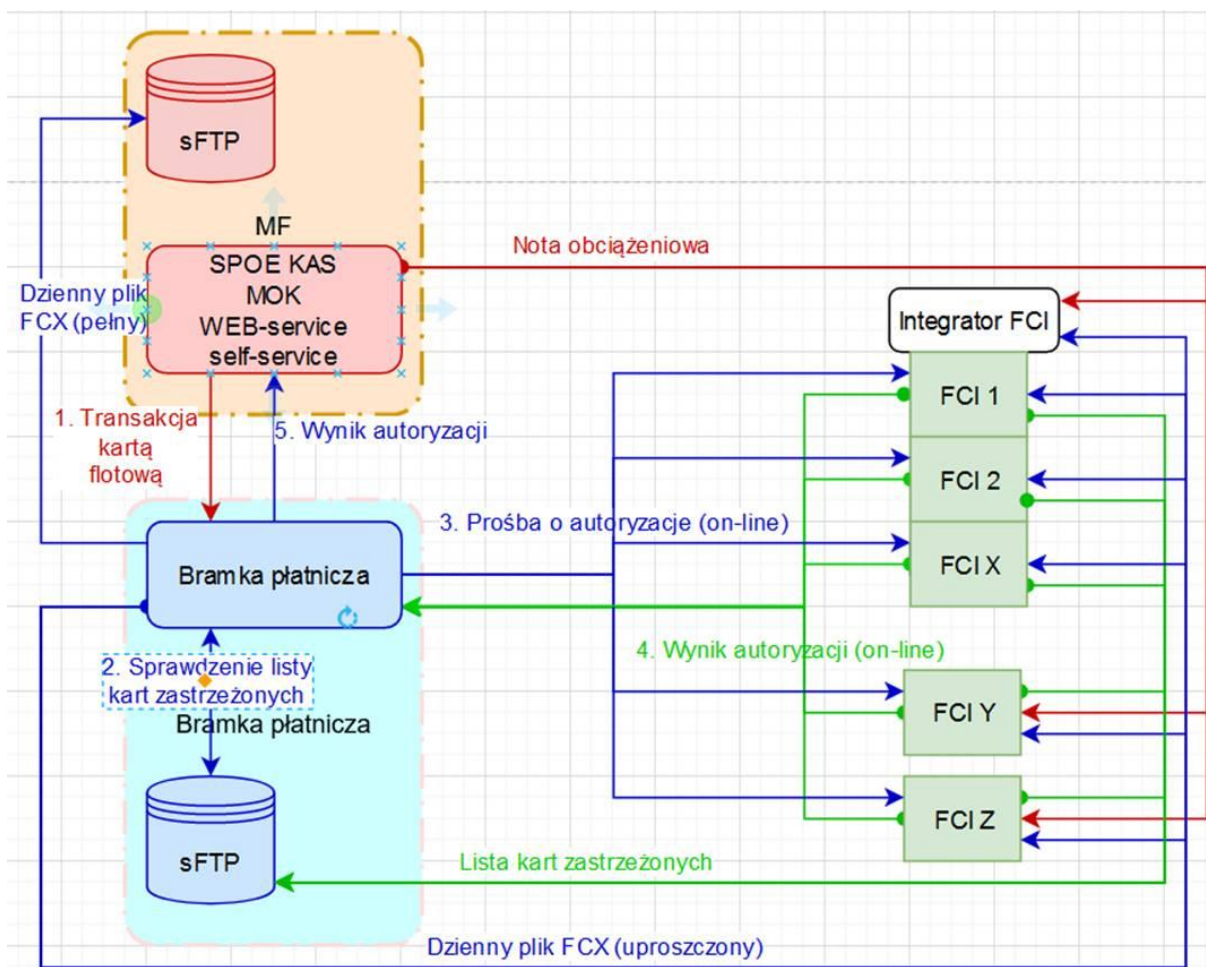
sFTP

MF

SPOE KAS
MOK
WEB-service
self-service

Nota obciążeniowa

Dzienny plik FCX (pełny)

Integrator FCI

FCI 1

FCI 2

FCI X

1. Transakcja kartą flotową

5. Wynik autoryzacji

3. Prośba o autoryzacje (on-line)

Bramka płatnicza

4. Wynik autoryzacji (on-line)

2. Sprawdzenie listy kart zastrzeżonych

Bramka płatnicza

FCI Y

FCI Z

sFTP

Lista kart zastrzeżonych

Dzienny plik FCX (uproszczony)